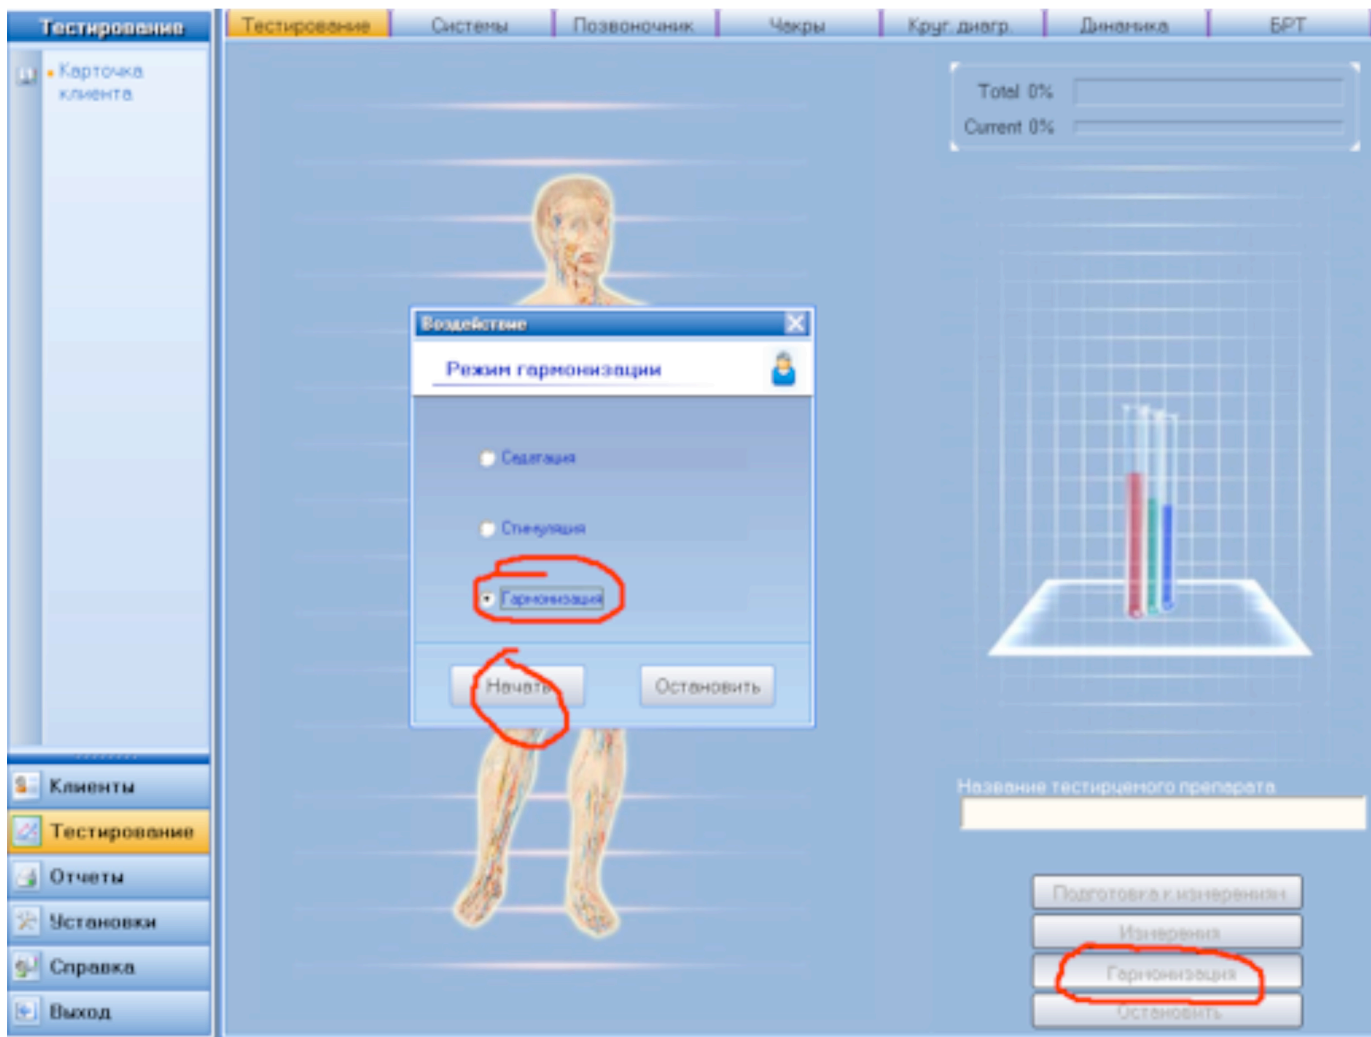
Тестирование

Карточка клиента

Тестирование | Системы | Позвоночник | Чакры | Круг. диагр. | Динамика | БРТ

Total 0%
Current 0%

Воздействие

Режим гармонизации

Седатация

Стимуляция

Гармонизация

Начать

Остановить

Клиенты
Тестирование
Отчеты
Установки
Справка
Выход

Название тестируемого препарата

Подготовка к измерениям
Измерения
Гармонизация
Остановить